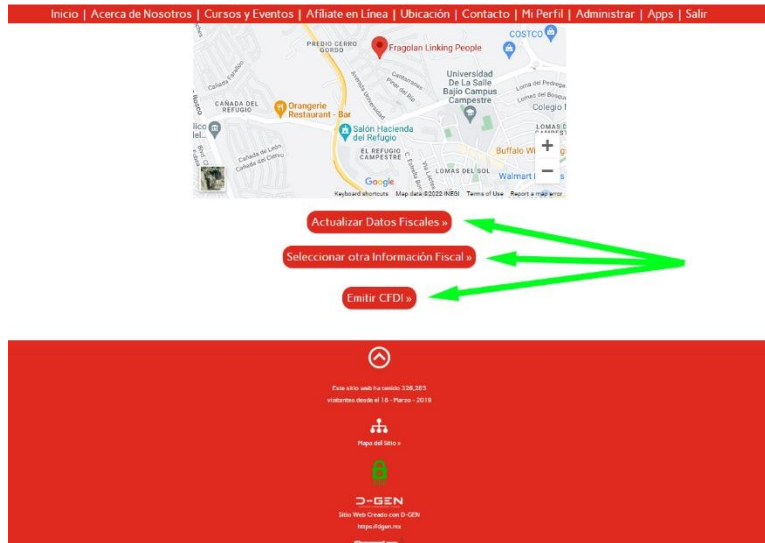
Inicio | Acerca de Nosotros | Cursos y Eventos | Afiliate en Línea | Ubicación | Contacto | Mi Perfil | Administrar | Apps | Salir

PREDIO CERRO GORDO
Fragolan Linking People
COSTCO
Universidad De La Salle Bajío Campus Campestre
Colegio I
CAÑADA DEL REFUGIO
Orangerie Restaurant - Bar
Salón Hacienda del Refugio
EL REFUGIO CAMPESTRE
LOMAS DEL SOL
Buffalo W
Walmart
Google
Keyboard shortcuts Map data ©2020 INEGI Terms of Use Report a map error

Actualizar Datos Fiscales »

Seleccionar otra Información Fiscal »

Emitir CFDI »

Este sitio web ha tenido 328,283 visitantes desde el 18 - Marzo - 2019

Mapa del Sitio »

D-GEN
Sitio Web Creado con D-GEN
https://dgen.mx